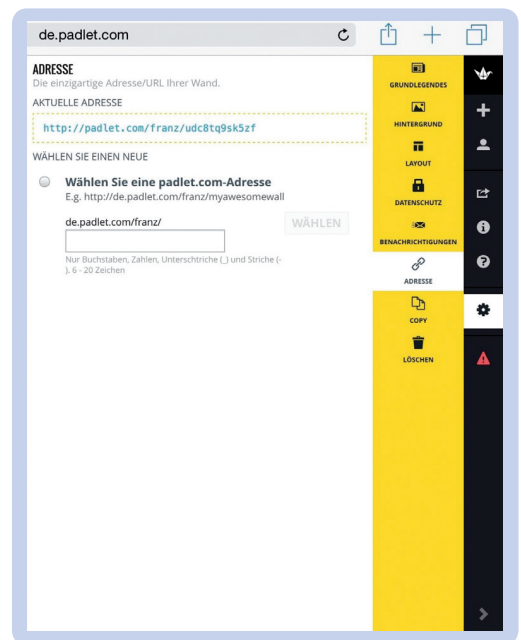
de.padlet.com

ADRESSE
Die einzigartige Adresse/URL Ihrer Wand.

AKTUELLE ADRESSE

http://padlet.com/franz/udc8tq9sk5zf

WÄHLEN SIE EINEN NEUE

Wählen Sie eine padlet.com-Adresse
E.g. http://de.padlet.com/franz/myawesomewall

de.padlet.com/franz/

WÄHLEN

Nur Buchstaben, Zahlen, Unterschtriche (_) und Striche (-). 6 - 20 Zeichen

GRUNDLEGENDES
HINTERGRUND
LAYOUT
DATENSCHUTZ
BENACHRICHTIGUNGEN
ADRESSE
COPY
LÖSCHEN